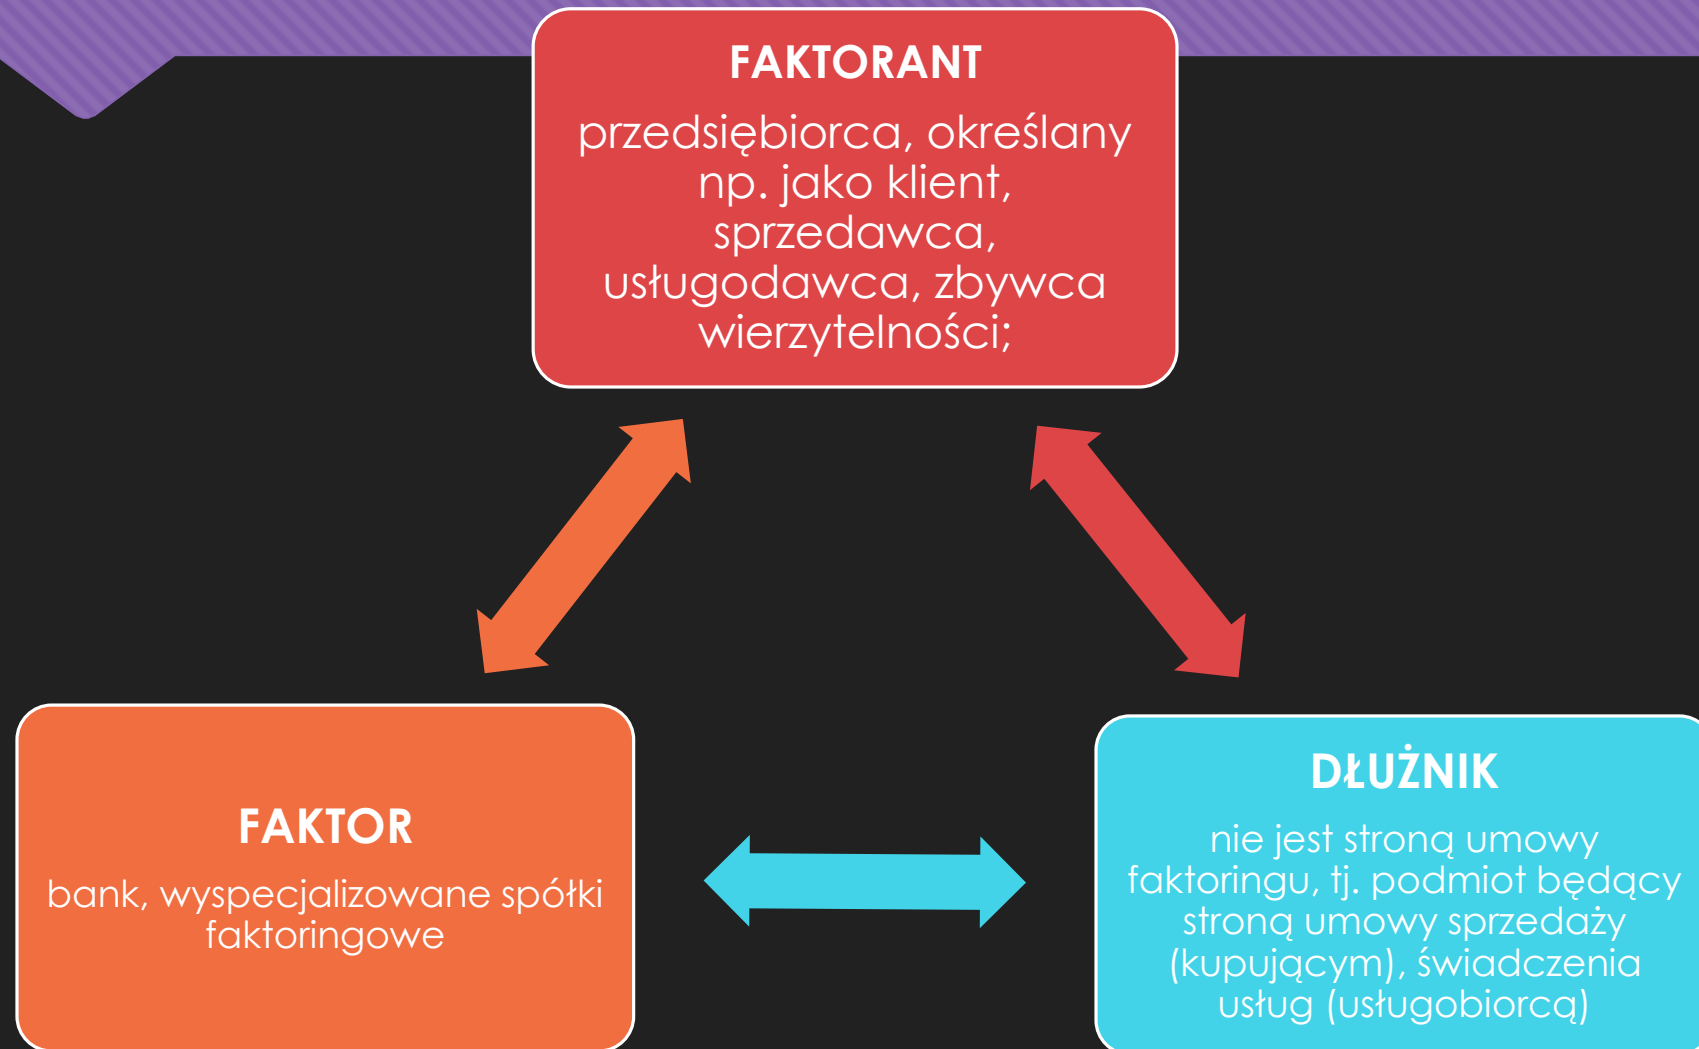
FAKTORANT

przedsiębiorca, określany np. jako klient, sprzedawca, usługodawca, zbywca wierzytelności;

FAKTOR

bank, wyspecjalizowane spółki faktoringowe

DŁUŻNIK

nie jest stroną umowy faktoringu, tj. podmiot będący stroną umowy sprzedaży (kupującym), świadczenia usług (usługobiorcą)